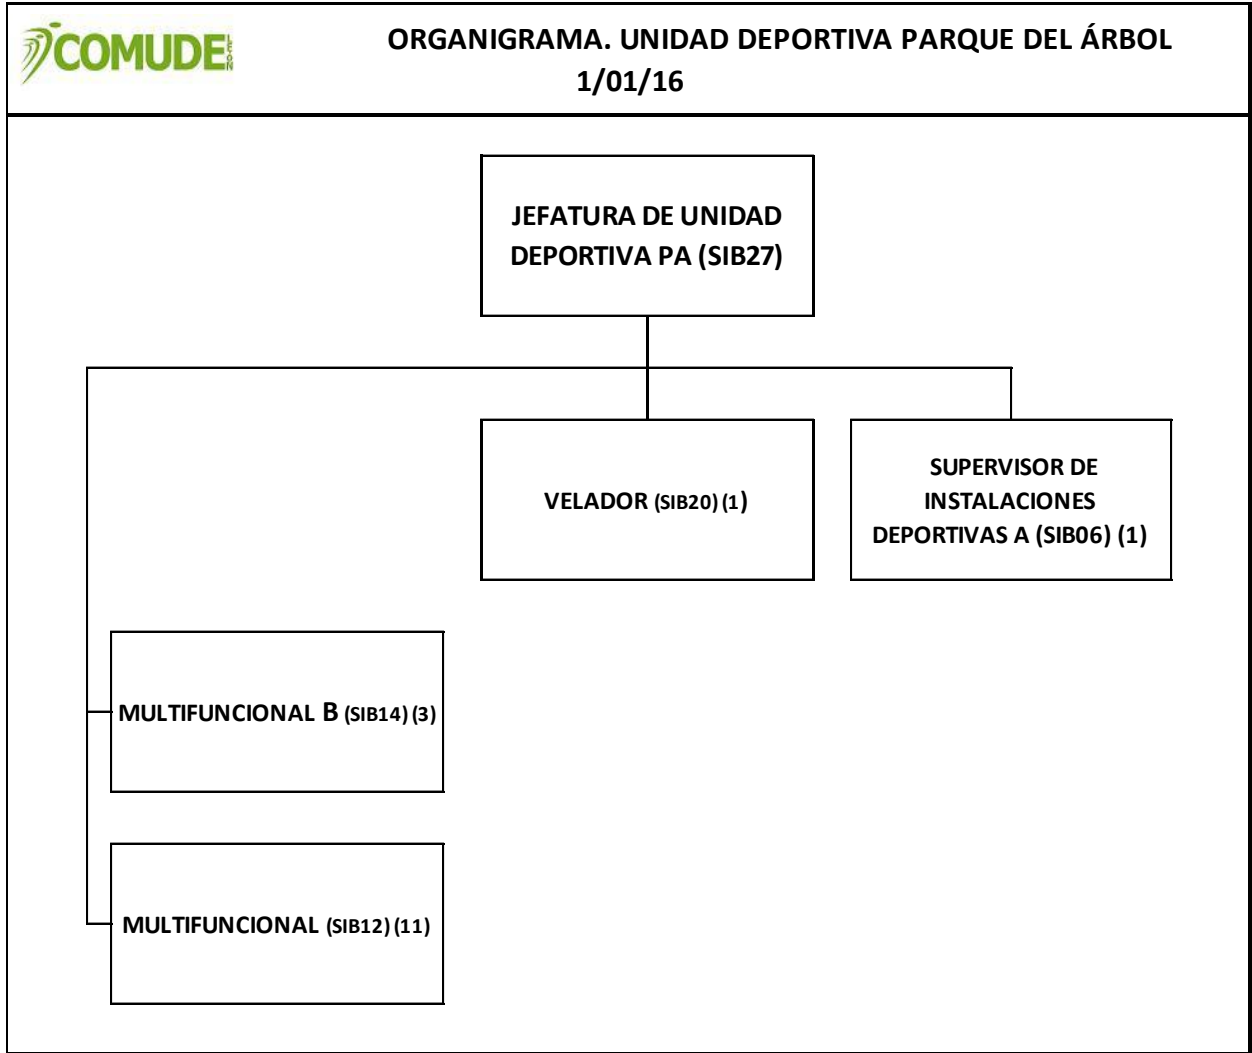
COMUDE LEÓN

ORGANIGRAMA. UNIDAD DEPORTIVA PARQUE DEL ÁRBOL
1/01/16

JEFATURA DE UNIDAD DEPORTIVA PA (SIB27)

VELADOR (SIB20) (1)

SUPERVISOR DE INSTALACIONES DEPORTIVAS A (SIB06) (1)

MULTIFUNCIONAL B (SIB14) (3)

MULTIFUNCIONAL (SIB12) (11)